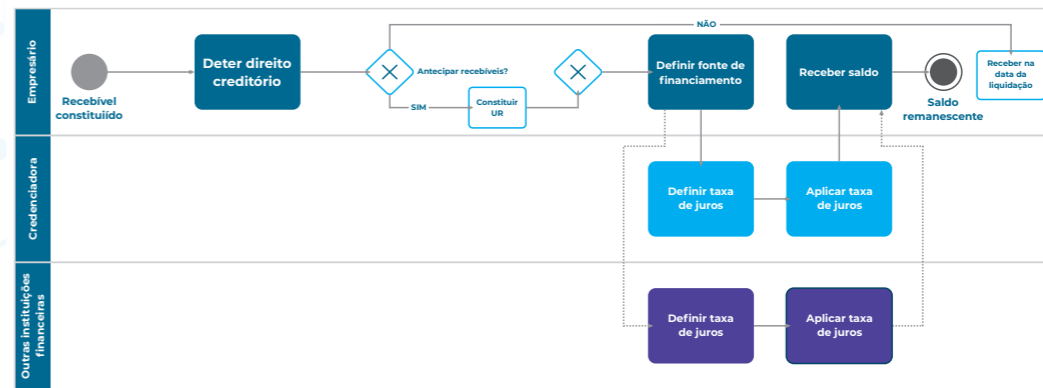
Empresário

Recebível constituído

Deter direito creditório

NÃO

Antecipar recebíveis?

SIM

Constituir UR

Definir fonte de financiamento

Receber saldo

Saldo remanescente

Receber na data da liquidação

Credenciadora

Definir taxa de juros

Aplicar taxa de juros

Outras instituições financeiras

Definir taxa de juros

Aplicar taxa de juros